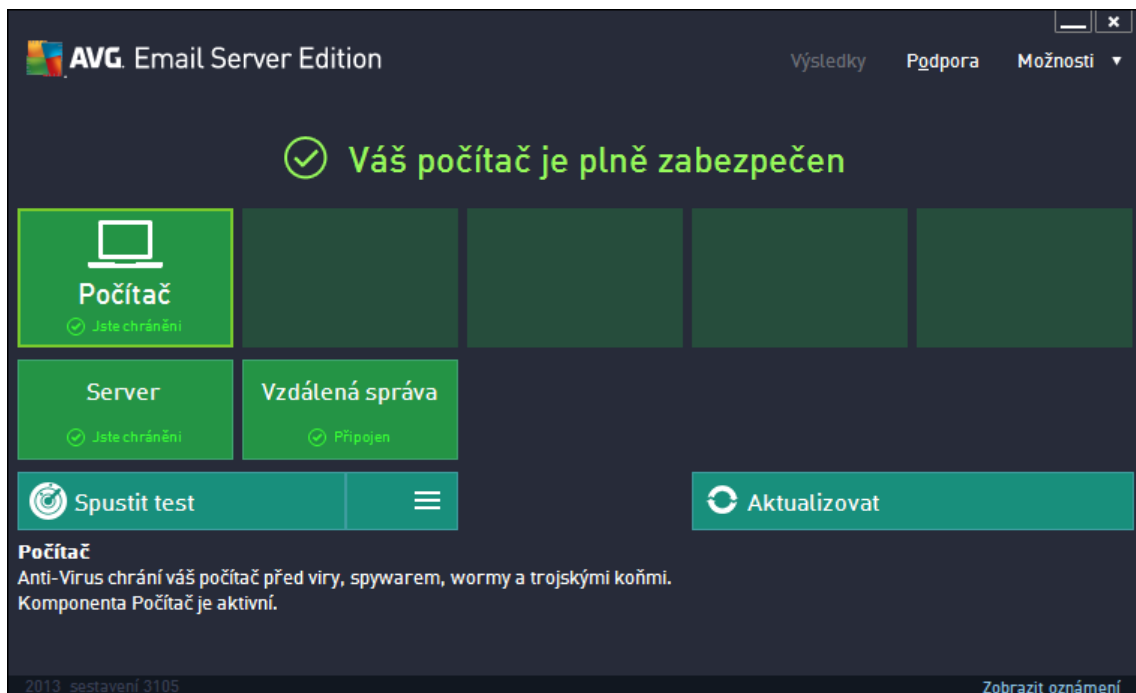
AVG. Email Server Edition

Výsledky Podpora Možnosti ▾

Váš počítač je plně zabezpečen

Počítač
Jste chráněni

Server
Jste chráněni

Vzdálená správa
Připojen

Spustit test

Aktualizovat

Počítač
Anti-Virus chrání váš počítač před viry, spywarem, wormy a trojskými koňmi.
Komponenta Počítač je aktivní.

2013 sestavení 3105

Zobrazit oznámení